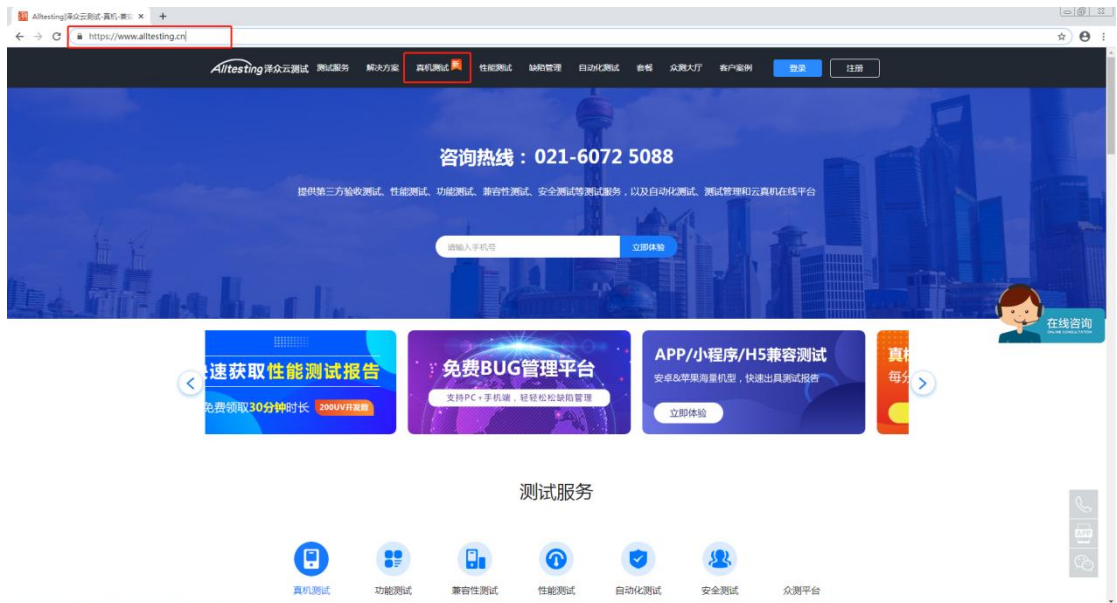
Alltesting|泽众云测试-真机-兼容 ×  +

https://www.alltesting.cn

Alltesting泽众云测试 测试服务 解决方案 真机测试 性能测试 缺陷管理 自动化测试 套餐 众测大厅 客户案例 登录 注册

咨询热线：021-6072 5088

提供第三方验收测试、性能测试、功能测试、兼容性测试、安全测试等测试服务，以及自动化测试、测试管理和云真机在线平台

请输入手机号 立即体验

在线咨询
ONLINE CONSULTATION

速获取性能测试报告
免费领取30分钟时长 200UV并发数

免费BUG管理平台
支持PC+手机端，轻轻松松缺陷管理

APP/小程序/H5兼容测试
安卓&苹果海量机型，快速出具测试报告
立即体验

真机
每分

测试服务

真机测试 功能测试 兼容性测试 性能测试 自动化测试 安全测试 众测平台

APP